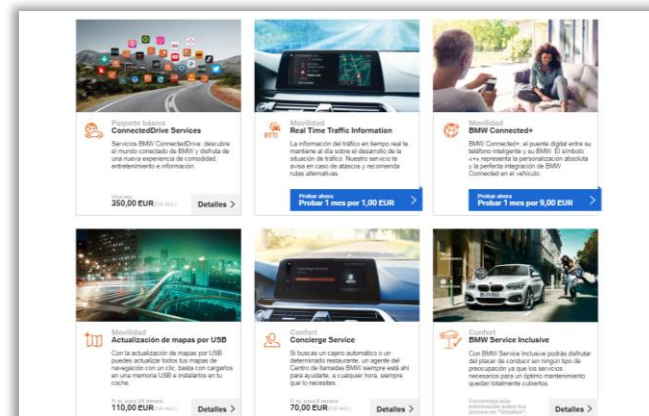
Paquete básico
ConnectedDrive Services

Servicios BMW ConnectedDrive: descubre el mundo conectado de BMW y disfruta de una nueva experiencia de comodidad, entretenimiento e información.

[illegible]
350,00 EUR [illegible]

Detalles

RTTI
Movilidad
Real Time Traffic Information

La información del tráfico en tiempo real te mantiene al día sobre el desarrollo de la situación de tráfico. Nuestro servicio te avisa en caso de atascos y recomienda rutas alternativas.

Probar ahora
Probar 1 mes por 1,00 EUR

Movilidad
BMW Connected+

BMW Connected+, el puente digital entre su teléfono inteligente y su BMW. El símbolo «+» representa la personalización absoluta y la perfecta integración de BMW Connected en el vehículo.

Probar ahora
Probar 1 mes por 9,00 EUR

Movilidad
Actualización de mapas por USB

Con la actualización de mapas por USB puedes actualizar todos tus mapas de navegación con un clic, basta con cargarlos en una memoria USB e instalarlos en tu coche.

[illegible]
110,00 EUR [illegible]

Detalles

Confort
Concierge Service

Si buscas un cajero automático o un determinado restaurante, un agente del Centro de llamadas BMW siempre está ahí para ayudarte, a cualquier hora, siempre que lo necesites.

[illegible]
70,00 EUR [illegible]

Detalles

Confort
BMW Service Inclusive

Con BMW Service Inclusive podrás disfrutar del placer de conducir sin ningún tipo de preocupación ya que los servicios necesarios para un óptimo mantenimiento quedan totalmente cubiertos.

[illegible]

Detalles